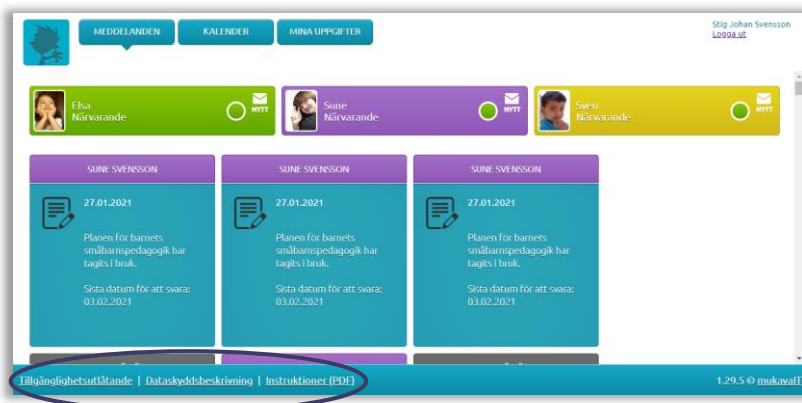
MEDDELANDEN
KALENDER
MINA UPPGIFTER

Stig Johan Svensson
Logga ut

Elsa
Närvarande
NYTT

Sune
Närvarande
NYTT

Sven
Närvarande
NYTT

SUNE SVENSSON
27.01.2021
Planen för barnets småbarnspedagogik har tagits i bruk.
Sista datum för att svara: 03.02.2021

SUNE SVENSSON
27.01.2021
Planen för barnets småbarnspedagogik har tagits i bruk.
Sista datum för att svara: 03.02.2021

SUNE SVENSSON
27.01.2021
Planen för barnets småbarnspedagogik har tagits i bruk.
Sista datum för att svara: 03.02.2021

Tillgänglighetsutlåtande | Dataskyddsbeskrivning | Instruktioner (PDF)

1.29.5 © mukavaIT